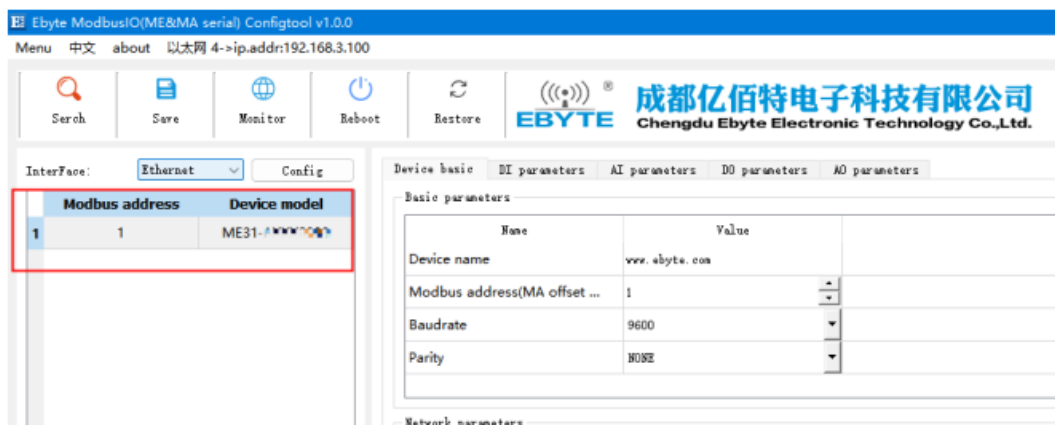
Ebyte ModbusIO(ME&MA serial) Configtool v1.0.0

Menu 中文 about 以太网 4->ip.addr:192.168.3.100

Serch Save Monitor Reboot Restore

EBYTE 成都亿佰特电子科技有限公司 Chengdu Ebyte Electronic Technology Co.,Ltd.

InterFace: Ethernet Config

| | Modbus address | Device model |
|---|---|---|
| 1 | 1 | ME31-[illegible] |

Device basic DI parameters AI parameters DO parameters AO parameters

Basic parameters

| Name | Value |
|---|---|
| Device name | www.ebyte.com |
| Modbus address(MA offset ... | 1 |
| Baudrate | 9600 |
| Parity | NONE |

Network parameters